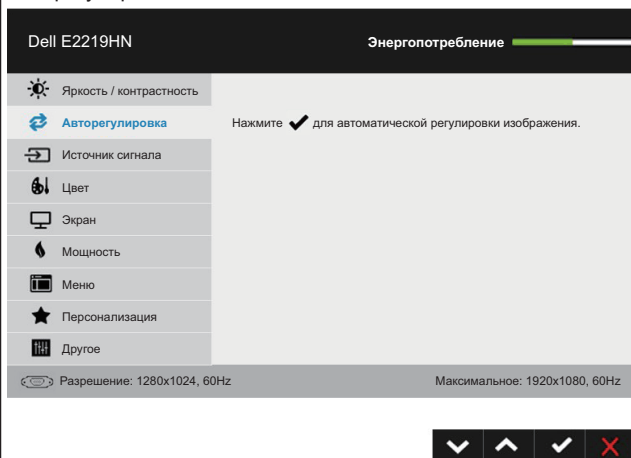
Dell E2219HN

Энергопотребление

Яркость / контрастность

Авторегулировка

Источник сигнала

Цвет

Экран

Мощность

Меню

Персонализация

Другое

Нажмите ✔ для автоматической регулировки изображения.

Разрешение: 1280x1024, 60Hz

Максимальное: 1920x1080, 60Hz